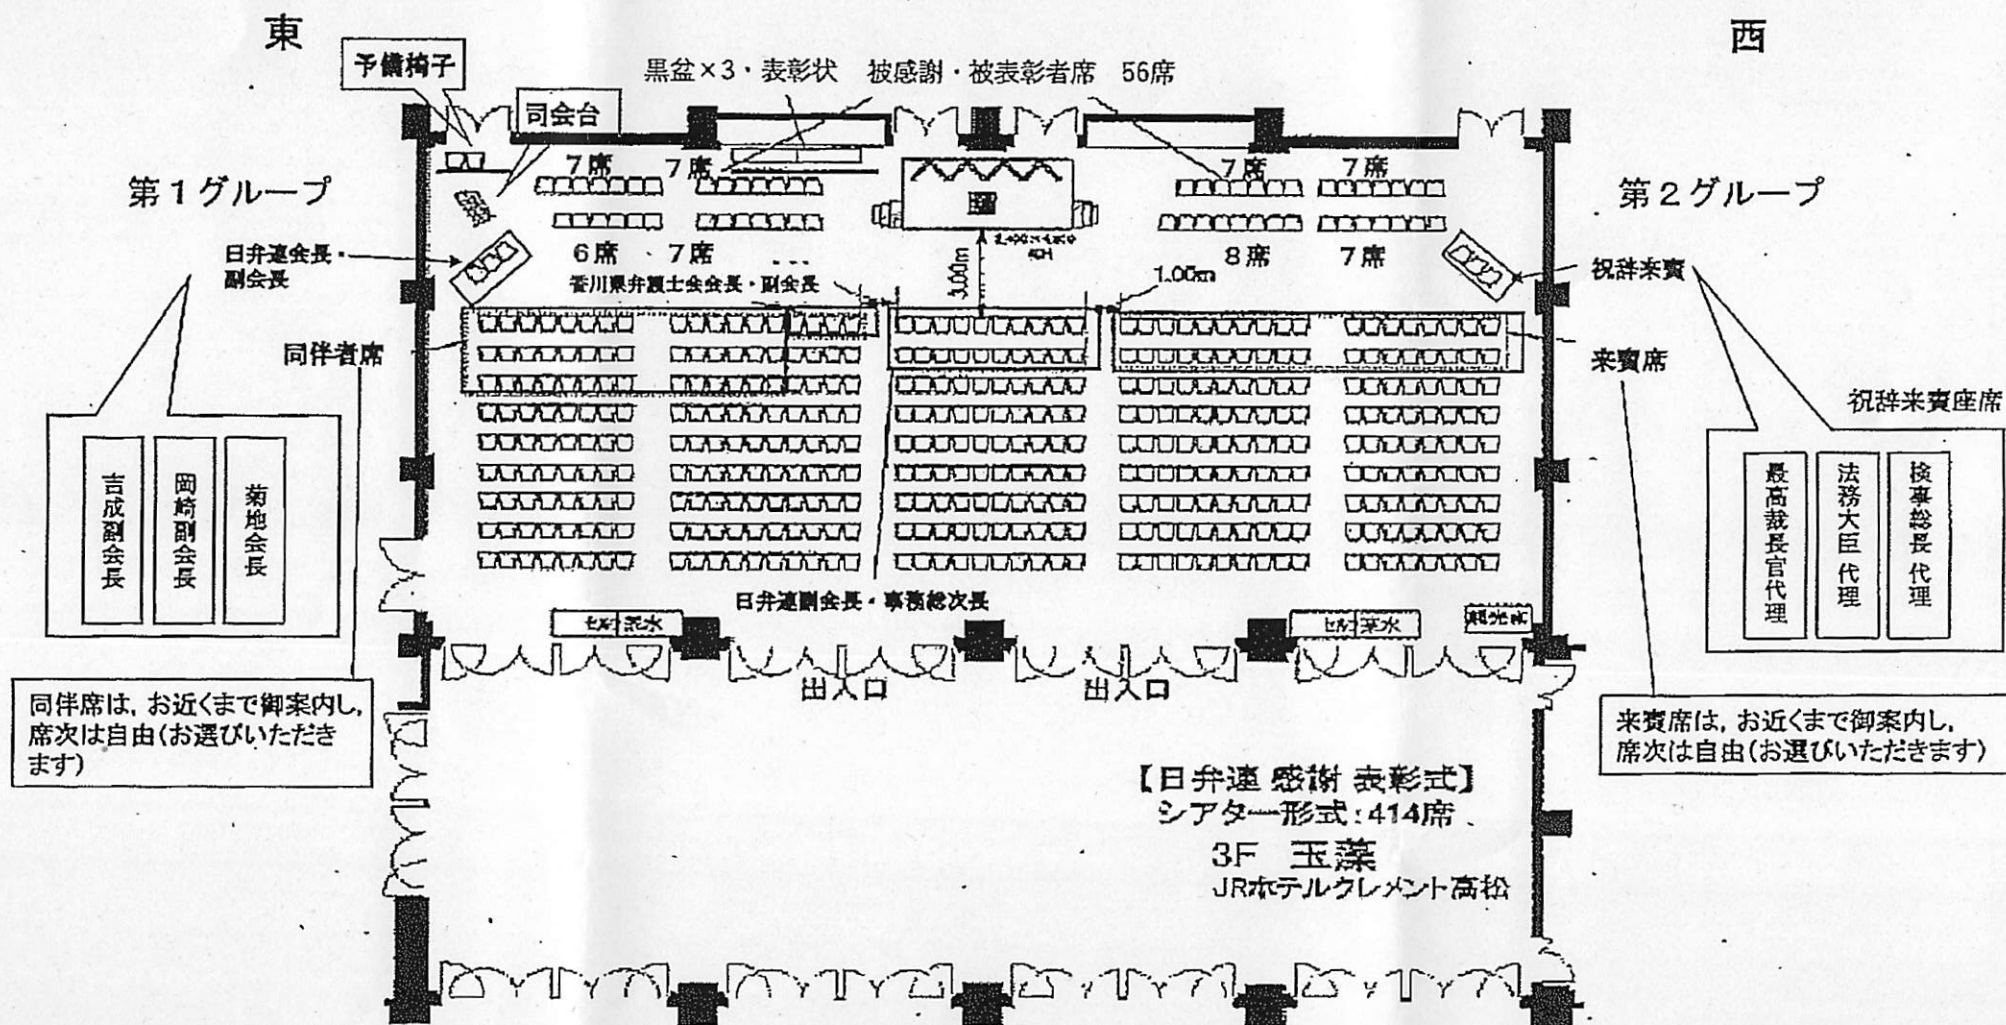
東

西

予備椅子

司会台

黒盆×3・表彰状　被感謝・被表彰者席　56席

7席　7席　7席　7席

第1グループ

第2グループ

6席　7席　8席　7席

日弁連会長・副会長

香川県弁護士会会長・副会長

3.00m

1.00m

祝辞来賓

同伴者席

来賓席

祝辞来賓座席

吉成副会長

岡崎副会長

菊地会長

最高裁長官代理

法務大臣 代理

検事総長 代理

日弁連副会長・事務総次長

出入口　出入口

同伴席は，お近くまで御案内し，席次は自由（お選びいただきます）

来賓席は，お近くまで御案内し，席次は自由（お選びいただきます）

【日弁連 感謝 表彰式】
シアター形式：414席
3F　玉藻
JRホテルクレメント高松